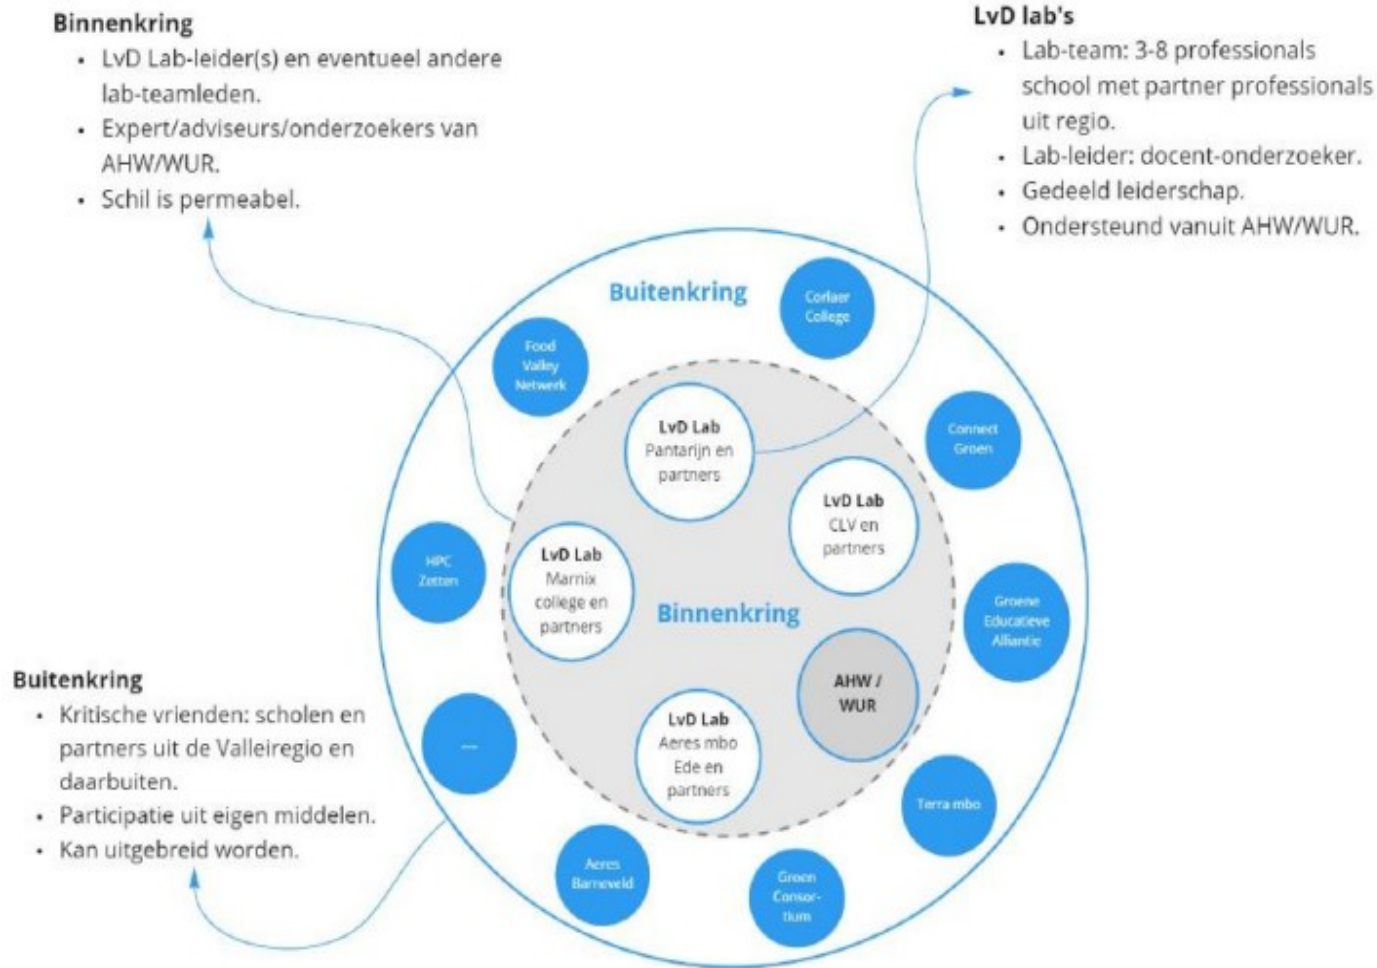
**Binnenkring**
- LvD Lab-leider(s) en eventueel andere lab-teamleden.
- Expert/adviseurs/onderzoekers van AHW/WUR.
- Schil is permeabel.

**LvD lab's**
- Lab-team: 3-8 professionals school met partner professionals uit regio.
- Lab-leider: docent-onderzoeker.
- Gedeeld leiderschap.
- Ondersteund vanuit AHW/WUR.

Buitenkring

Corlaer College

Food Valley Netwerk

LvD Lab Pantarijn en partners

Connect Groen

LvD Lab CLV en partners

HPC Zetten

LvD Lab Marnix college en partners

Binnenkring

Groene Educatieve Alliantie

AHW / WUR

LvD Lab Aeres mbo Ede en partners

...

Terra mbo

Aeres Barneveld

Groen Consortium

**Buitenkring**
- Kritische vrienden: scholen en partners uit de Valleiregio en daarbuiten.
- Participatie uit eigen middelen.
- Kan uitgebreid worden.